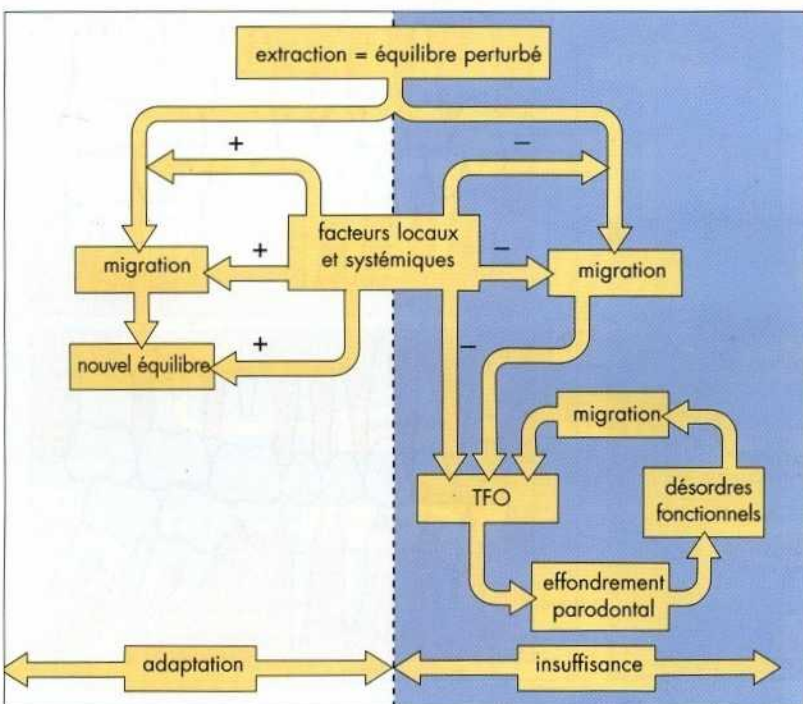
extraction = équilibre perturbé

+

–

facteurs locaux et systémiques

migration

+

–

migration

+

nouvel équilibre

–

migration

désordres fonctionnels

TFO

effondrement parodontal

adaptation

insuffisance